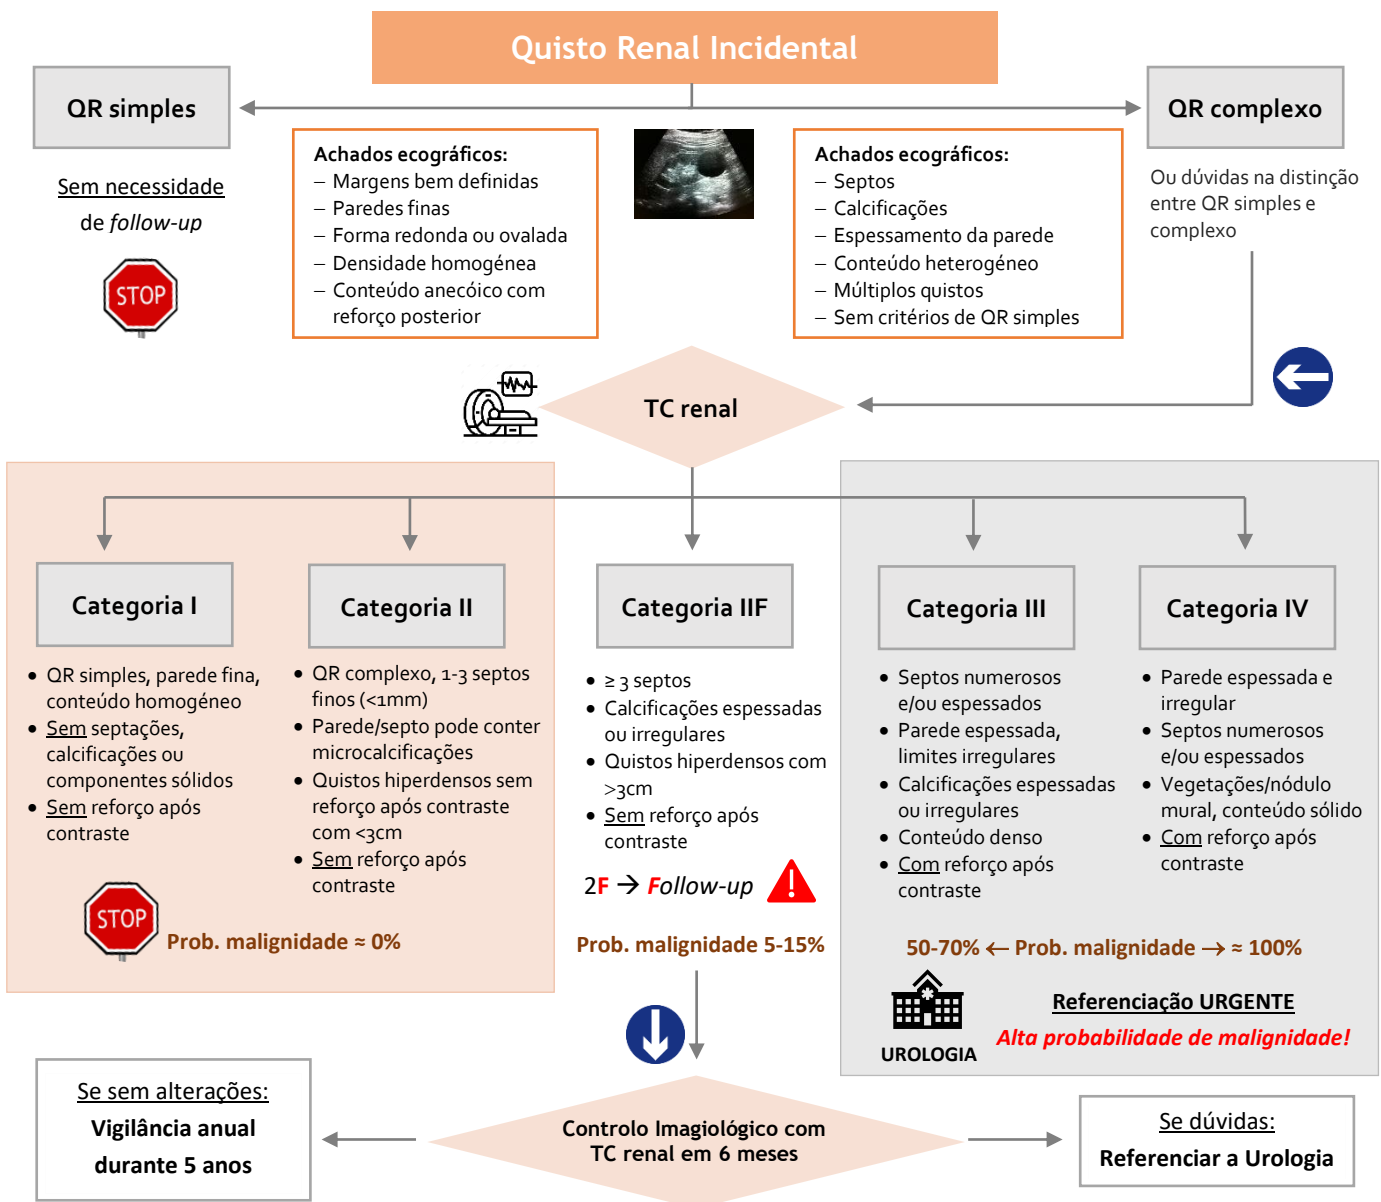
Quisto Renal Incidental

QR simples

Sem necessidade de follow-up

STOP

Achados ecográficos:
– Margens bem definidas
– Paredes finas
– Forma redonda ou ovalada
– Densidade homogénea
– Conteúdo anecóico com reforço posterior

Achados ecográficos:
– Septos
– Calcificações
– Espessamento da parede
– Conteúdo heterogéneo
– Múltiplos quistos
– Sem critérios de QR simples

QR complexo

Ou dúvidas na distinção entre QR simples e complexo

TC renal

Categoria I
• QR simples, parede fina, conteúdo homogéneo
• Sem septações, calcificações ou componentes sólidos
• Sem reforço após contraste

Categoria II
• QR complexo, 1-3 septos finos (<1mm)
• Parede/septo pode conter microcalcificações
• Quistos hiperdensos sem reforço após contraste com <3cm
• Sem reforço após contraste

STOP

Prob. malignidade ≈ 0%

Categoria IIF
• ≥ 3 septos
• Calcificações espessadas ou irregulares
• Quistos hiperdensos com >3cm
• Sem reforço após contraste

2F → Follow-up

Prob. malignidade 5-15%

Categoria III
• Septos numerosos e/ou espessados
• Parede espessada, limites irregulares
• Calcificações espessadas ou irregulares
• Conteúdo denso
• Com reforço após contraste

Categoria IV
• Parede espessada e irregular
• Septos numerosos e/ou espessados
• Vegetações/nódulo mural, conteúdo sólido
• Com reforço após contraste

50-70% ← Prob. malignidade → ≈ 100%

UROLOGIA

Referenciação URGENTE
Alta probabilidade de malignidade!

Se sem alterações:
Vigilância anual durante 5 anos

Controlo Imagiológico com TC renal em 6 meses

Se dúvidas:
Referenciar a Urologia